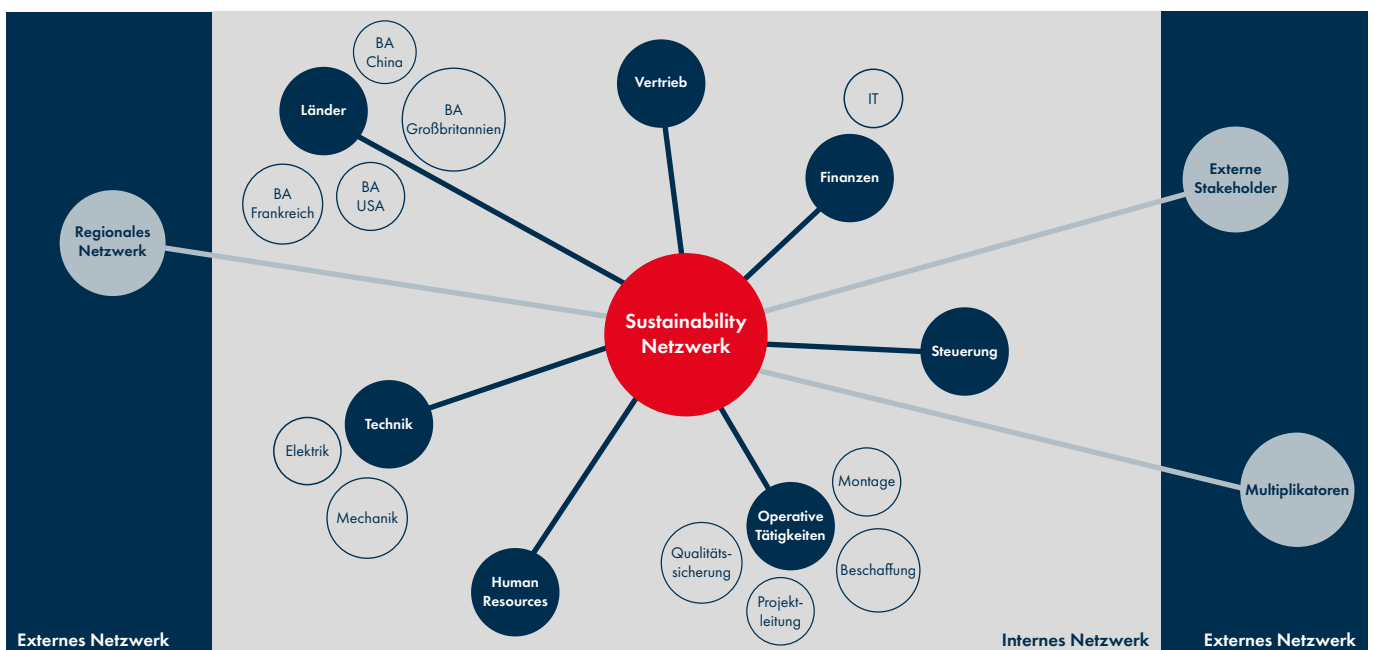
BA China

Länder

BA Großbritannien

Vertrieb

IT

Finanzen

BA Frankreich

BA USA

Regionales Netzwerk

Externe Stakeholder

Sustainability Netzwerk

Steuerung

Technik

Elektrik

Mechanik

Montage

Operative Tätigkeiten

Multiplikatoren

Qualitätssicherung

Beschaffung

Human Resources

Projektleitung

Externes Netzwerk

Internes Netzwerk

Externes Netzwerk